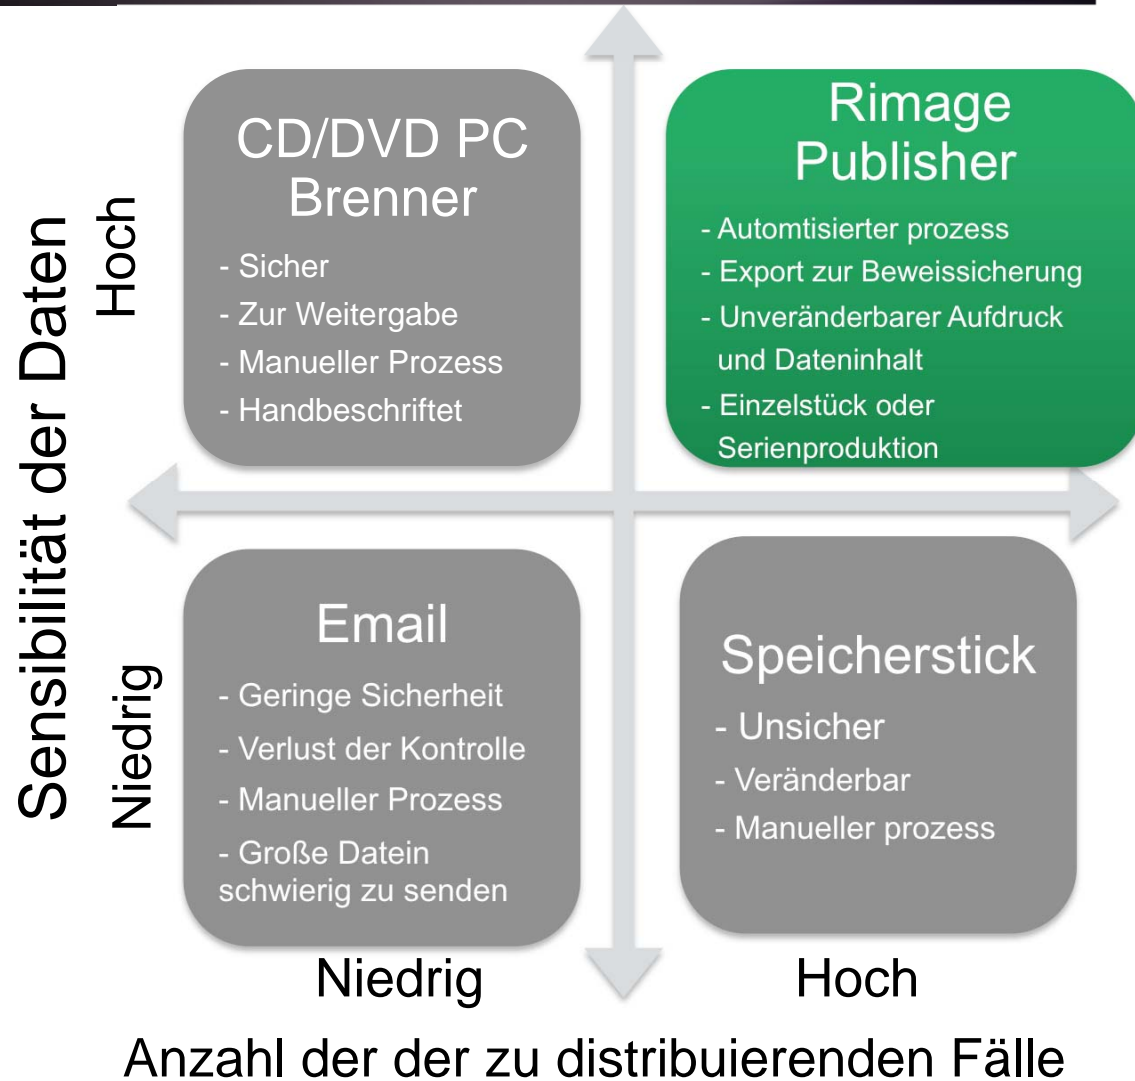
Sensibilität der Daten

Hoch

Niedrig

CD/DVD PC Brenner

- Sicher
- Zur Weitergabe
- Manueller Prozess
- Handbeschriftet

Rimage Publisher

- Automtisierter prozess
- Export zur Beweissicherung
- Unveränderbarer Aufdruck und Dateninhalt
- Einzelstück oder Serienproduktion

Email

- Geringe Sicherheit
- Verlust der Kontrolle
- Manueller Prozess
- Große Datein schwierig zu senden

Speicherstick

- Unsicher
- Veränderbar
- Manueller prozess

Niedrig

Hoch

Anzahl der der zu distribuierenden Fälle